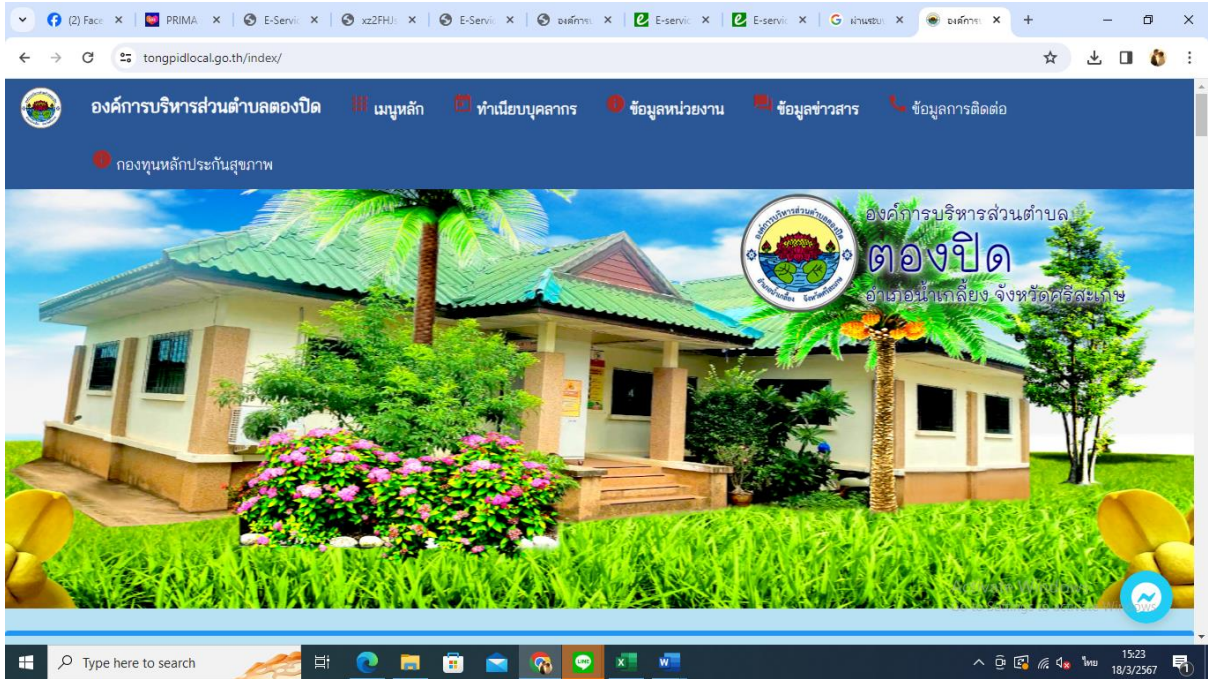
(2) Face ×
PRIMA ×
E-Servic ×
xz2FHJ ×
E-Servic ×
องค์การ ×
E-servic ×
E-servic ×
ผ่านระบบ ×
องค์การ ×

tongpidlocal.go.th/index/

องค์การบริหารส่วนตำบลตองปิด
เมนูหลัก
ทำเนียบบุคลากร
ข้อมูลหน่วยงาน
ข้อมูลข่าวสาร
ข้อมูลการติดต่อ
กองทุนหลักประกันสุขภาพ

องค์การบริหารส่วนตำบล
ตองปิด
อำเภอน้ำเกลี้ยง จังหวัดศรีสะเกษ

Type here to search
15:23
18/3/2567
ไทย